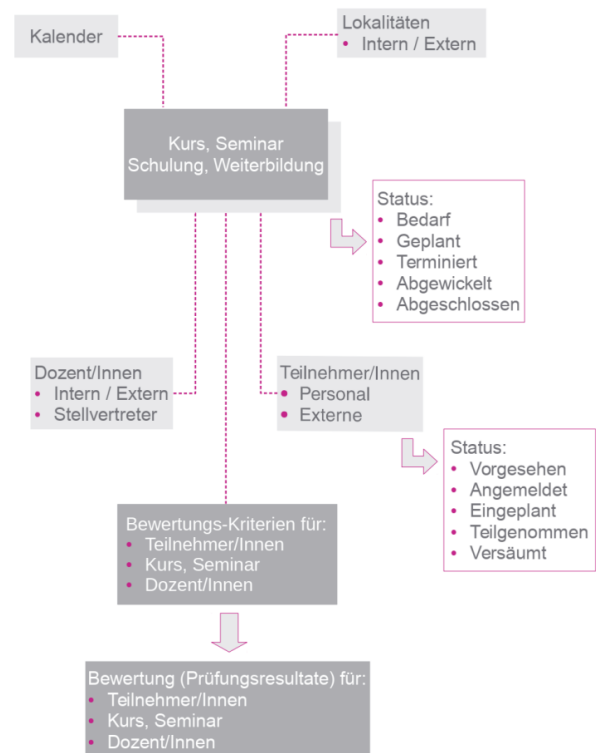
Kalender

Lokalitäten
• Intern / Extern

Kurs, Seminar
Schulung, Weiterbildung

Status:
• Bedarf
• Geplant
• Terminiert
• Abgewickelt
• Abgeschlossen

Dozent/Innen
• Intern / Extern
• Stellvertreter

Teilnehmer/Innen
• Personal
• Externe

Status:
• Vorgesehen
• Angemeldet
• Eingeplant
• Teilgenommen
• Versäumt

Bewertungs-Kriterien für:
• Teilnehmer/Innen
• Kurs, Seminar
• Dozent/Innen

Bewertung (Prüfungsresultate) für:
• Teilnehmer/Innen
• Kurs, Seminar
• Dozent/Innen